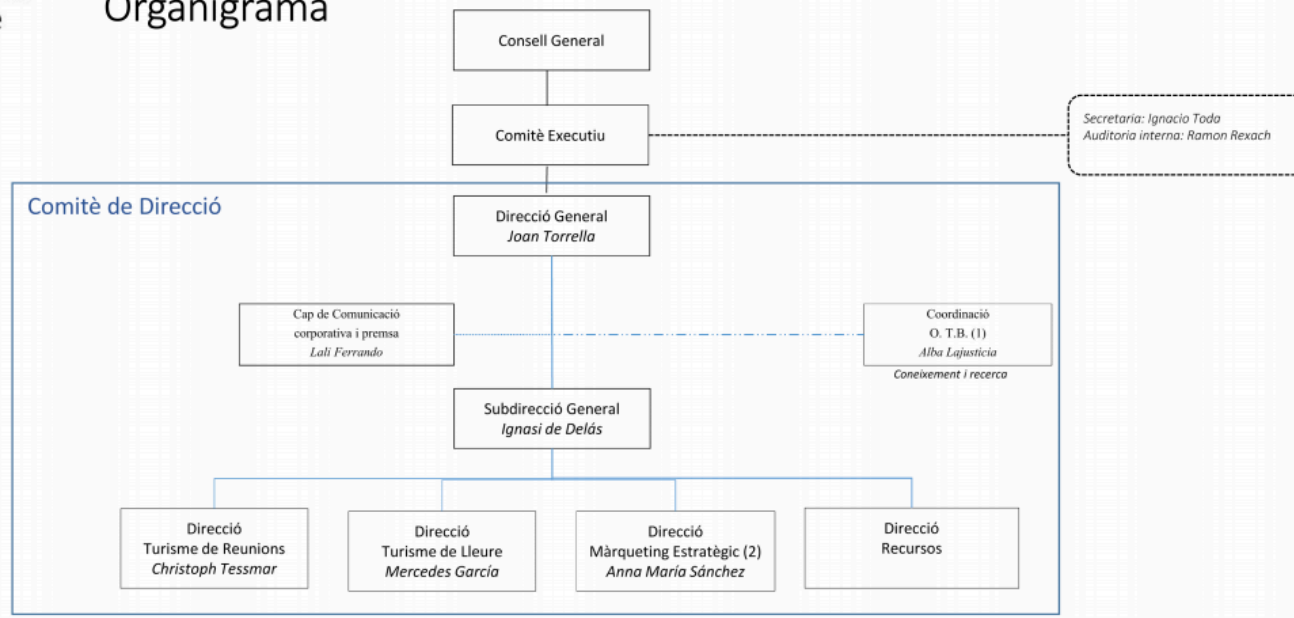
Organigrama

Consell General

Comitè Executiu

Secretaria: Ignacio Toda
Auditoria interna: Ramon Rexach

Comitè de Direcció

Direcció General
*Joan Torrella*

Cap de Comunicació corporativa i premsa
*Lali Ferrando*

Coordinació
O. T.B. (1)
*Alba Lajusticia*
Coneixement i recerca

Subdirecció General
*Ignasi de Delás*

Direcció
Turisme de Reunions
*Christoph Tessmar*

Direcció
Turisme de Lleure
*Mercedes García*

Direcció
Màrqueting Estratègic (2)
*Anna María Sánchez*

Direcció
Recursos